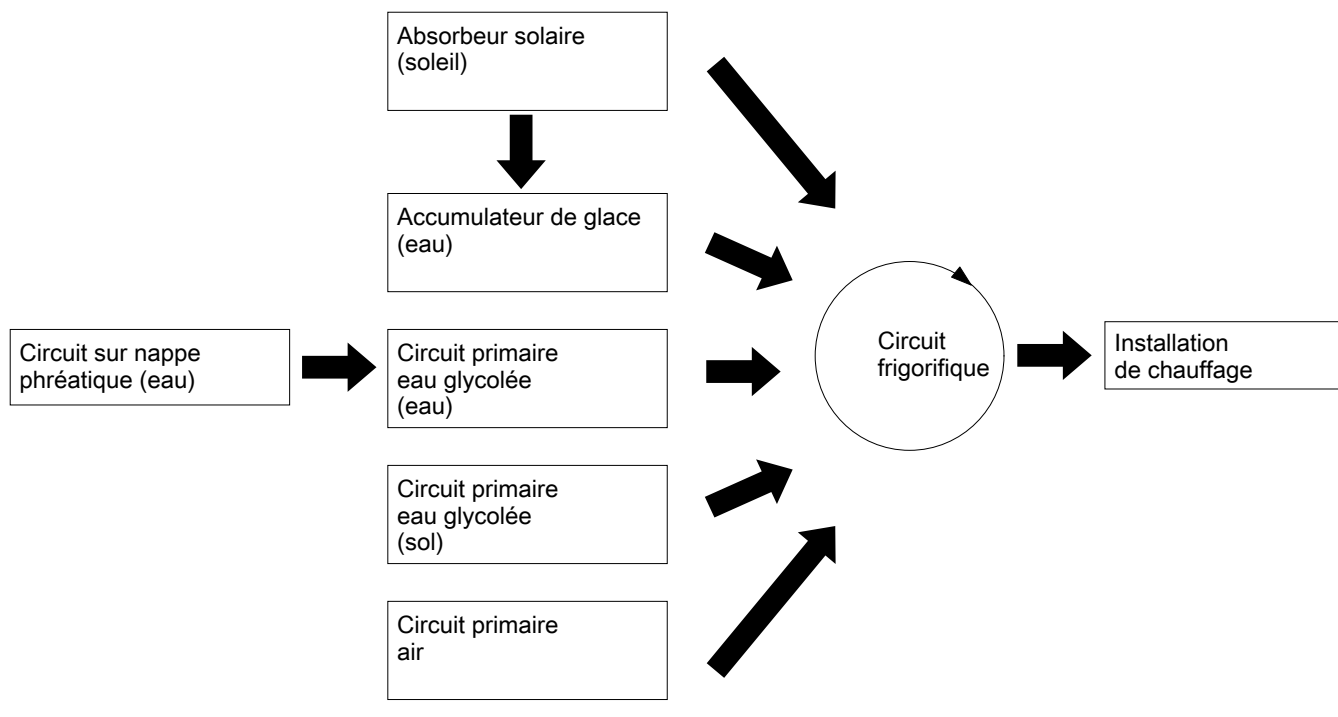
Absorbeur solaire
(soleil)

Accumulateur de glace
(eau)

Circuit sur nappe
phréatique (eau)

Circuit primaire
eau glycolée
(eau)

Circuit primaire
eau glycolée
(sol)

Circuit primaire
air

Circuit
frigorifique

Installation
de chauffage